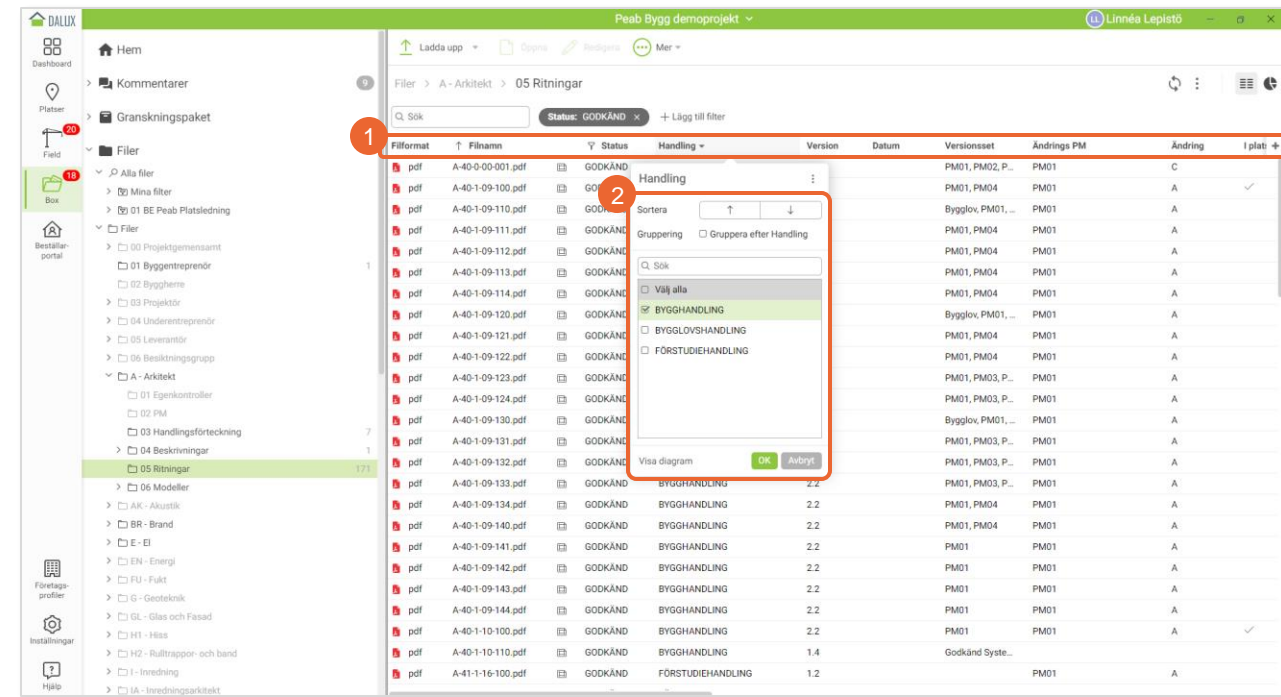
DALUX Peab Bygg demoprojekt LL Linnéa Lepistö

Dashboard
Platser
20 Field
18 Box
Beställarportal
Företagsprofiler
Inställningar
Hjälp

Hem
Kommentarer 9
Granskningspaket
Filer
Alla filer
Mina filter
01 BE Peab Platsledning
Filer
00 Projektgemensamt
01 Byggentreprenör 1
02 Byggherre
03 Projektör
04 Underentreprenör
05 Leverantör
06 Besiktningsgrupp
A - Arkitekt
01 Egenkontroller
02 PM
03 Handlingsförteckning 7
04 Beskrivningar 1
05 Ritningar 171
06 Modeller
AK - Akustik
BR - Brand
E - El
EN - Energi
FU - Fukt
G - Geoteknik
GL - Glas och Fasad
H1 - Hiss
H2 - Rulltrappor- och band
I - Inredning
IA - Inredningsarkitekt

Ladda upp Öppna Redigera Mer
Filer > A - Arkitekt > 05 Ritningar
Sök Status: GODKÄND + Lägg till filter

1
| Filformat | Filnamn | Status | Handling | Version | Datum | Versionsset | Ändrings PM | Ändring | I plats |
|---|---|---|---|---|---|---|---|---|---|
| pdf | A-40-0-00-001.pdf | GODKÄND | | | | PM01, PM02, P... | PM01 | C | |
| pdf | A-40-1-09-100.pdf | GODKÄND | | | | PM01, PM04 | PM01 | A | ✓ |
| pdf | A-40-1-09-110.pdf | GODKÄND | | | | Bygglov, PM01, ... | PM01 | A | |
| pdf | A-40-1-09-111.pdf | GODKÄND | | | | PM01, PM04 | PM01 | A | |
| pdf | A-40-1-09-112.pdf | GODKÄND | | | | PM01, PM04 | PM01 | A | |
| pdf | A-40-1-09-113.pdf | GODKÄND | | | | PM01, PM04 | PM01 | A | |
| pdf | A-40-1-09-114.pdf | GODKÄND | | | | PM01, PM04 | PM01 | A | |
| pdf | A-40-1-09-120.pdf | GODKÄND | | | | Bygglov, PM01, ... | PM01 | A | |
| pdf | A-40-1-09-121.pdf | GODKÄND | | | | PM01, PM04 | PM01 | A | |
| pdf | A-40-1-09-122.pdf | GODKÄND | | | | PM01, PM04 | PM01 | A | |
| pdf | A-40-1-09-123.pdf | GODKÄND | | | | PM01, PM03, P... | PM01 | A | |
| pdf | A-40-1-09-124.pdf | GODKÄND | | | | PM01, PM03, P... | PM01 | A | |
| pdf | A-40-1-09-130.pdf | GODKÄND | | | | Bygglov, PM01, ... | PM01 | A | |
| pdf | A-40-1-09-131.pdf | GODKÄND | | | | PM01, PM03, P... | PM01 | A | |
| pdf | A-40-1-09-132.pdf | GODKÄND | | | | PM01, PM03, P... | PM01 | A | |
| pdf | A-40-1-09-133.pdf | GODKÄND | BYGGHANDLING | 2.2 | | PM01, PM03, P... | PM01 | A | |
| pdf | A-40-1-09-134.pdf | GODKÄND | BYGGHANDLING | 2.2 | | PM01, PM04 | PM01 | A | |
| pdf | A-40-1-09-140.pdf | GODKÄND | BYGGHANDLING | 2.2 | | PM01, PM04 | PM01 | A | |
| pdf | A-40-1-09-141.pdf | GODKÄND | BYGGHANDLING | 2.2 | | PM01 | PM01 | A | |
| pdf | A-40-1-09-142.pdf | GODKÄND | BYGGHANDLING | 2.2 | | PM01 | PM01 | A | |
| pdf | A-40-1-09-143.pdf | GODKÄND | BYGGHANDLING | 2.2 | | PM01 | PM01 | A | |
| pdf | A-40-1-09-144.pdf | GODKÄND | BYGGHANDLING | 2.2 | | PM01 | PM01 | A | |
| pdf | A-40-1-10-100.pdf | GODKÄND | BYGGHANDLING | 2.2 | | PM01 | PM01 | A | ✓ |
| pdf | A-40-1-10-110.pdf | GODKÄND | BYGGHANDLING | 1.4 | | Godkänd Syste... | | | |
| pdf | A-41-1-16-100.pdf | GODKÄND | FÖRSTUDIEHANDLING | 1.2 | | | PM01 | A | |

2
Handling
Sortera ↑ ↓
Gruppering Gruppera efter Handling
Sök
Välj alla
BYGGHANDLING
BYGGLOVSHANDLING
FÖRSTUDIEHANDLING
Visa diagram OK Avbryt